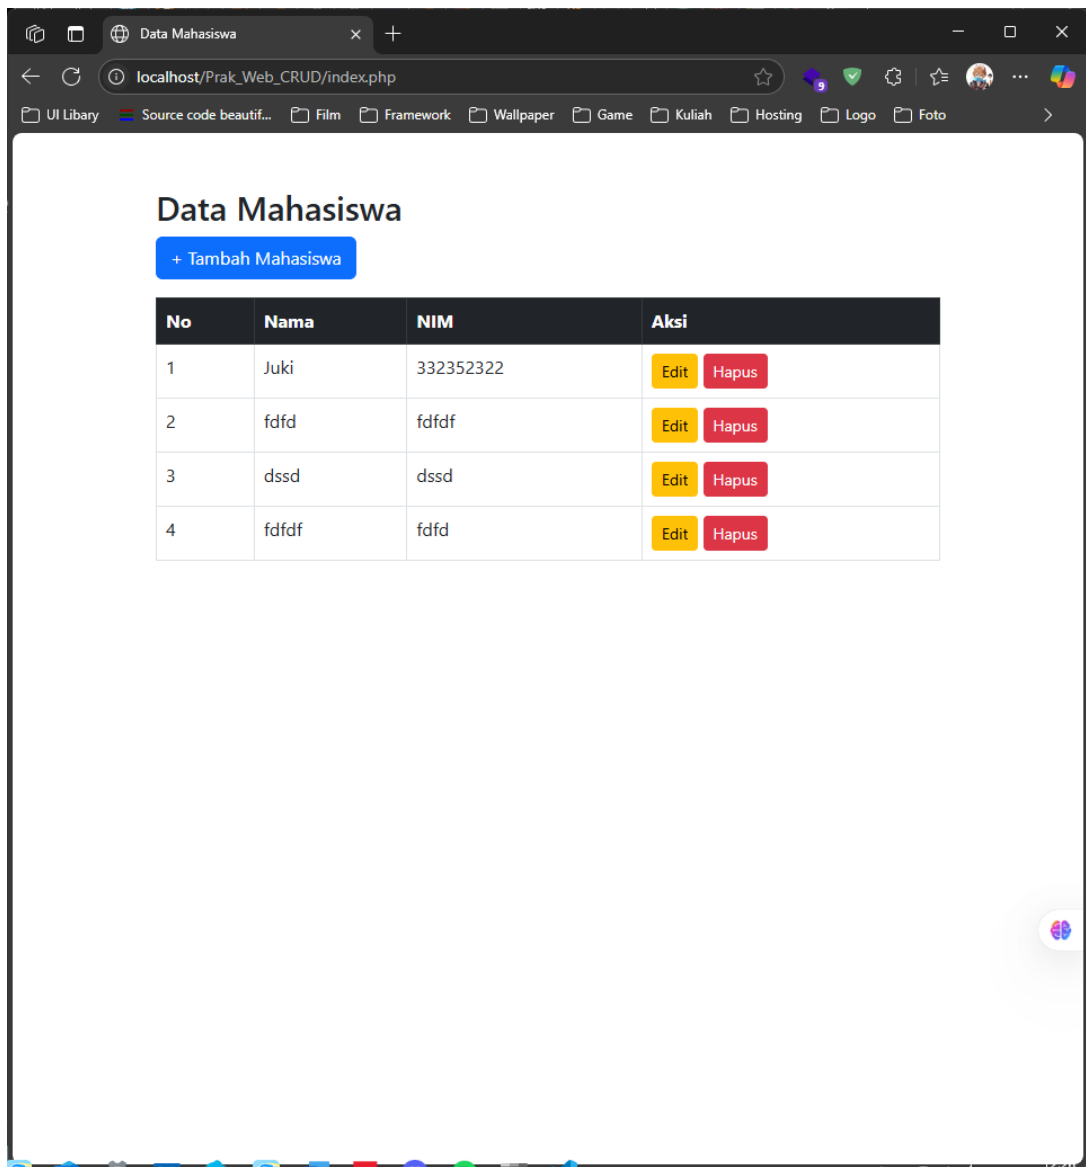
Data Mahasiswa

localhost/Prak_Web_CRUD/index.php

9

UI Libary Source code beautif... Film Framework Wallpaper Game Kuliah Hosting Logo Foto

Data Mahasiswa

+ Tambah Mahasiswa

| No | Nama | NIM | Aksi |
|---|---|---|---|
| 1 | Juki | 332352322 | Edit Hapus |
| 2 | fdfd | fdfdf | Edit Hapus |
| 3 | dssd | dssd | Edit Hapus |
| 4 | fdfdf | fdfd | Edit Hapus |